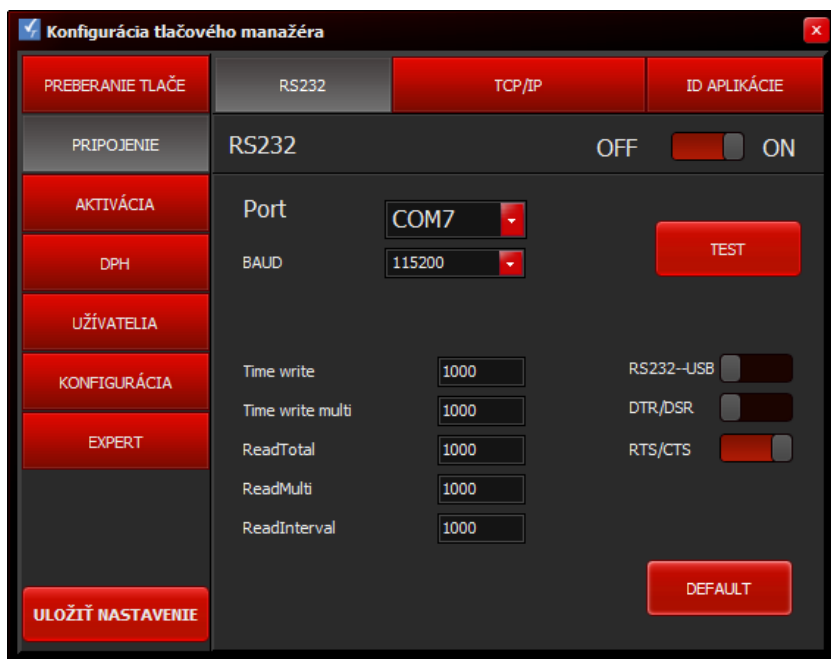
Konfigurácia tlačového manažéra

PREBERANIE TLAČE
PRIPOJENIE
AKTIVÁCIA
DPH
UŽÍVATELIA
KONFIGURÁCIA
EXPERT
ULOŽIŤ NASTAVENIE

RS232
TCP/IP
ID APLIKÁCIE

RS232
OFF
ON

Port
COM7
BAUD
115200
TEST

Time write
1000
Time write multi
1000
ReadTotal
1000
ReadMulti
1000
ReadInterval
1000

RS232--USB
DTR/DSR
RTS/CTS

DEFAULT